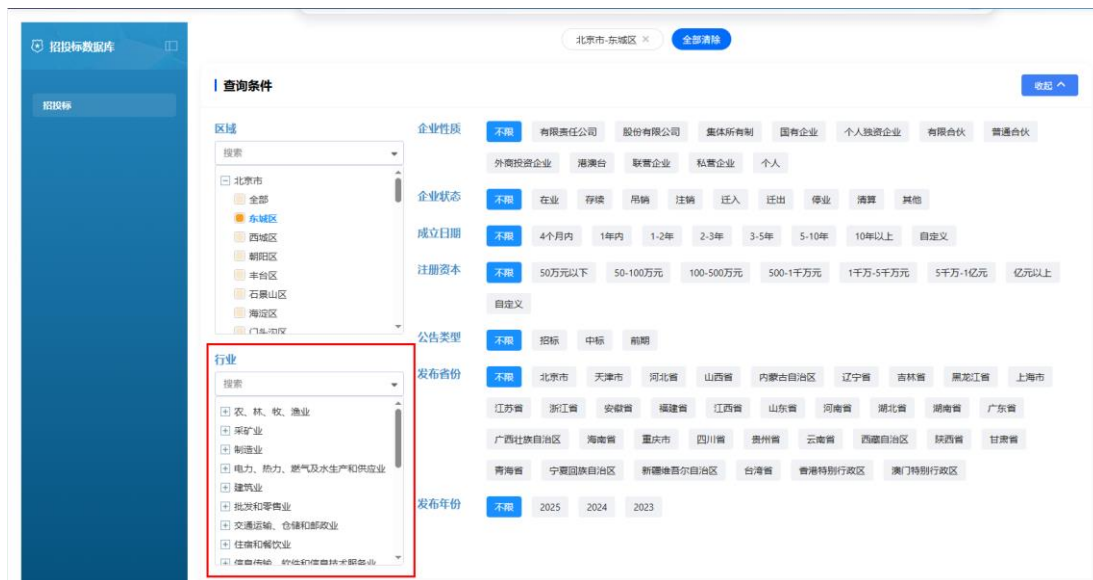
招投标数据库

招投标

北京市-东城区 ×　全部清除

查询条件　收起

区域
搜索
北京市
全部
东城区
西城区
朝阳区
丰台区
石景山区
海淀区
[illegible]

行业
搜索
农、林、牧、渔业
采矿业
制造业
电力、热力、燃气及水生产和供应业
建筑业
批发和零售业
交通运输、仓储和邮政业
住宿和餐饮业
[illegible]

企业性质　不限　有限责任公司　股份有限公司　集体所有制　国有企业　个人独资企业　有限合伙　普通合伙　外商投资企业　港澳台　联营企业　私营企业　个人

企业状态　不限　在业　存续　吊销　注销　迁入　迁出　停业　清算　其他

成立日期　不限　4个月内　1年内　1-2年　2-3年　3-5年　5-10年　10年以上　自定义

注册资本　不限　50万元以下　50-100万元　100-500万元　500-1千万元　1千万-5千万元　5千万-1亿元　亿元以上　自定义

公告类型　不限　招标　中标　前期

发布省份　不限　北京市　天津市　河北省　山西省　内蒙古自治区　辽宁省　吉林省　黑龙江省　上海市　江苏省　浙江省　安徽省　福建省　江西省　山东省　河南省　湖北省　湖南省　广东省　广西壮族自治区　海南省　重庆市　四川省　贵州省　云南省　西藏自治区　陕西省　甘肃省　青海省　宁夏回族自治区　新疆维吾尔自治区　台湾省　香港特别行政区　澳门特别行政区

发布年份　不限　2025　2024　2023